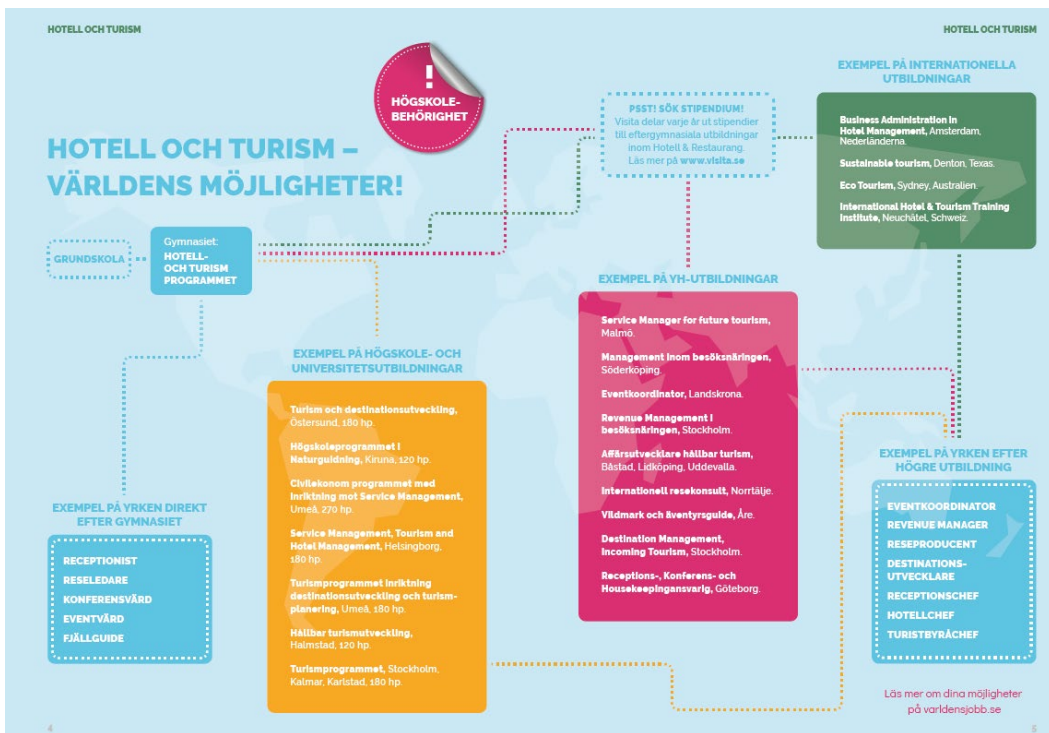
HOTELL OCH TURISM

HOTELL OCH TURISM

HOTELL OCH TURISM – VÄRLDENS MÖJLIGHETER!

!
HÖGSKOLE-BEHÖRIGHET

PSST! SÖK STIPENDIUM!
Visita delar varje år ut stipendier till eftergymnasiala utbildningar inom Hotell & Restaurang. Läs mer på www.visita.se

EXEMPEL PÅ INTERNATIONELLA UTBILDNINGAR

Business Administration in Hotel Management, Amsterdam, Nederländerna.

Sustainable tourism, Denton, Texas.

Eco Tourism, Sydney, Australien.

International Hotel & Tourism Training Institute, Neuchâtel, Schweiz.

GRUNDSKOLA

Gymnasiet: HOTELL- OCH TURISM PROGRAMMET

EXEMPEL PÅ YH-UTBILDNINGAR

Service Manager for future tourism, Malmö.

Management inom besöksnäringen, Söderköping.

Eventkoordinator, Landskrona.

Revenue Management i besöksnäringen, Stockholm.

Affärsutvecklare hållbar turism, Båstad, Lidköping, Uddevalla.

Internationell resekonsult, Norrtälje.

Vildmark och äventyrsguide, Åre.

Destination Management, Incoming Tourism, Stockholm.

Receptions-, Konferens- och Housekeepingansvarig, Göteborg.

EXEMPEL PÅ HÖGSKOLE- OCH UNIVERSITETSUTBILDNINGAR

Turism och destinationsutveckling, Östersund, 180 hp.

Högskoleprogrammet i Naturguidning, Kiruna, 120 hp.

Civilekonom programmet med inriktning mot Service Management, Umeå, 270 hp.

Service Management, Tourism and Hotel Management, Helsingborg, 180 hp.

Turismprogrammet inriktning destinationsutveckling och turism-planering, Umeå, 180 hp.

Hållbar turismutveckling, Halmstad, 120 hp.

Turismprogrammet, Stockholm, Kalmar, Karlstad, 180 hp.

EXEMPEL PÅ YRKEN DIREKT EFTER GYMNASIET

RECEPTIONIST
RESELEDARE
KONFERENSVÄRD
EVENTVÄRD
FJÄLLGUIDE

EXEMPEL PÅ YRKEN EFTER HÖGRE UTBILDNING

EVENTKOORDINATOR
REVENUE MANAGER
RESEPRODUCENT
DESTINATIONS-UTVECKLARE
RECEPTIONSCHEF
HOTELLCHEF
TURISTBYRÅCHEF

Läs mer om dina möjligheter på varldensjobb.se

4

5